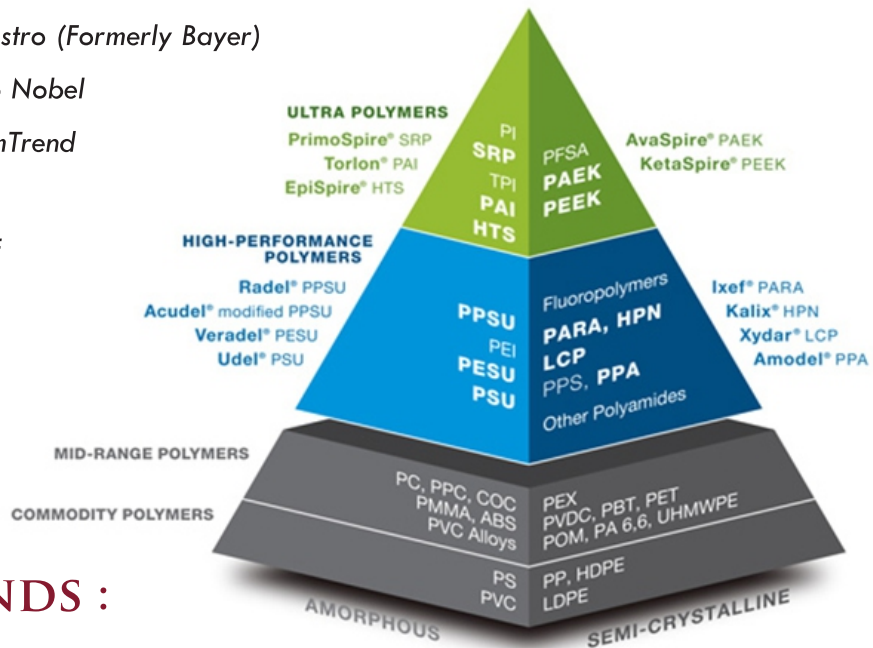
stro (Formerly Bayer)

Nobel

nTrend

NDS :

ULTRA POLYMERS
PrimoSpire® SRP
Torlon® PAI
EpiSpire® HTS

PI
SRP
TPI
PAI
HTS

PFSA
PAEK
PEEK

AvaSpire® PAEK
KetaSpire® PEEK

HIGH-PERFORMANCE POLYMERS
Radel® PPSU
Acudel® modified PPSU
Veradel® PESU
Udel® PSU

PPSU
PEI
PESU
PSU

Fluoropolymers
PARA, HPN
LCP
PPS, PPA
Other Polyamides

Ixef® PARA
Kalix® HPN
Xydar® LCP
Amodel® PPA

MID-RANGE POLYMERS
COMMODITY POLYMERS

PC, PPC, COC
PMMA, ABS
PVC Alloys

PEX
PVDC, PBT, PET
POM, PA 6,6, UHMWPE

PS
PVC

PP, HDPE
LDPE

AMORPHOUS
SEMI-CRYSTALLINE